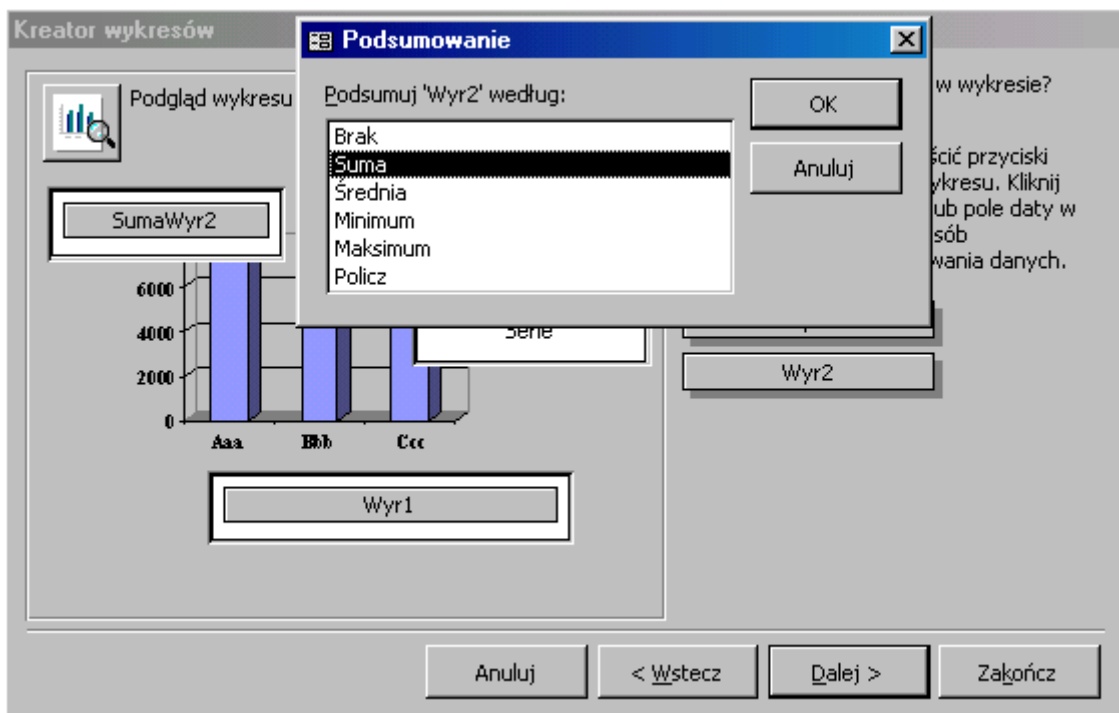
Kreator wykresów

Podsumowanie

Podsumuj 'Wyr2' według:

Brak
Suma
Średnia
Minimum
Maksimum
Policz

OK

Anuluj

Podgląd wykresu

w wykresie?

ścić przyciski ykresu. Kliknij ub pole daty w sób wania danych.

SumaWyr2

6000
4000
2000
0

Aaa
Bbb
Ccc

Serie

Wyr2

Wyr1

Anuluj

< Wstecz

Dalej >

Zakończ